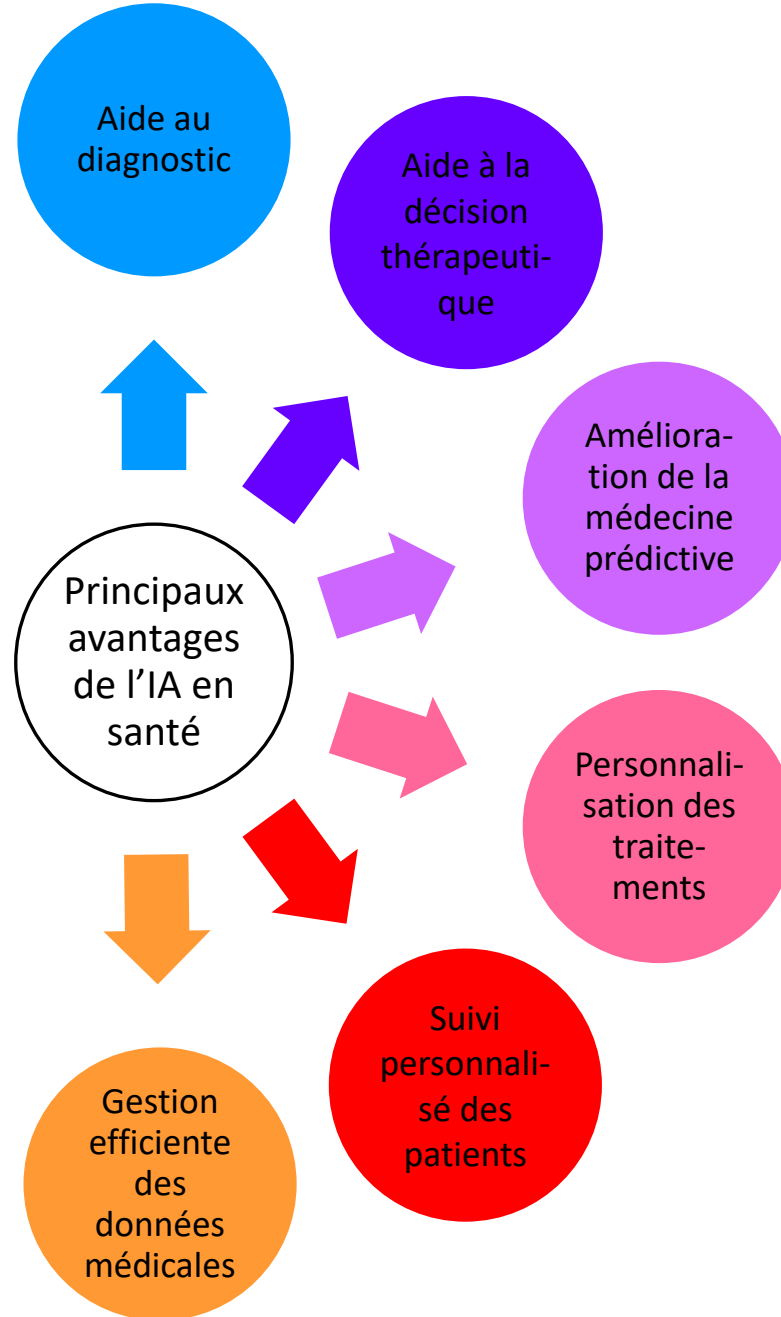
Principaux avantages de l’IA en santé

Aide au diagnostic

Aide à la décision thérapeutique

Amélioration de la médecine prédictive

Personnalisation des traitements

Suivi personnalisé des patients

Gestion efficiente des données médicales